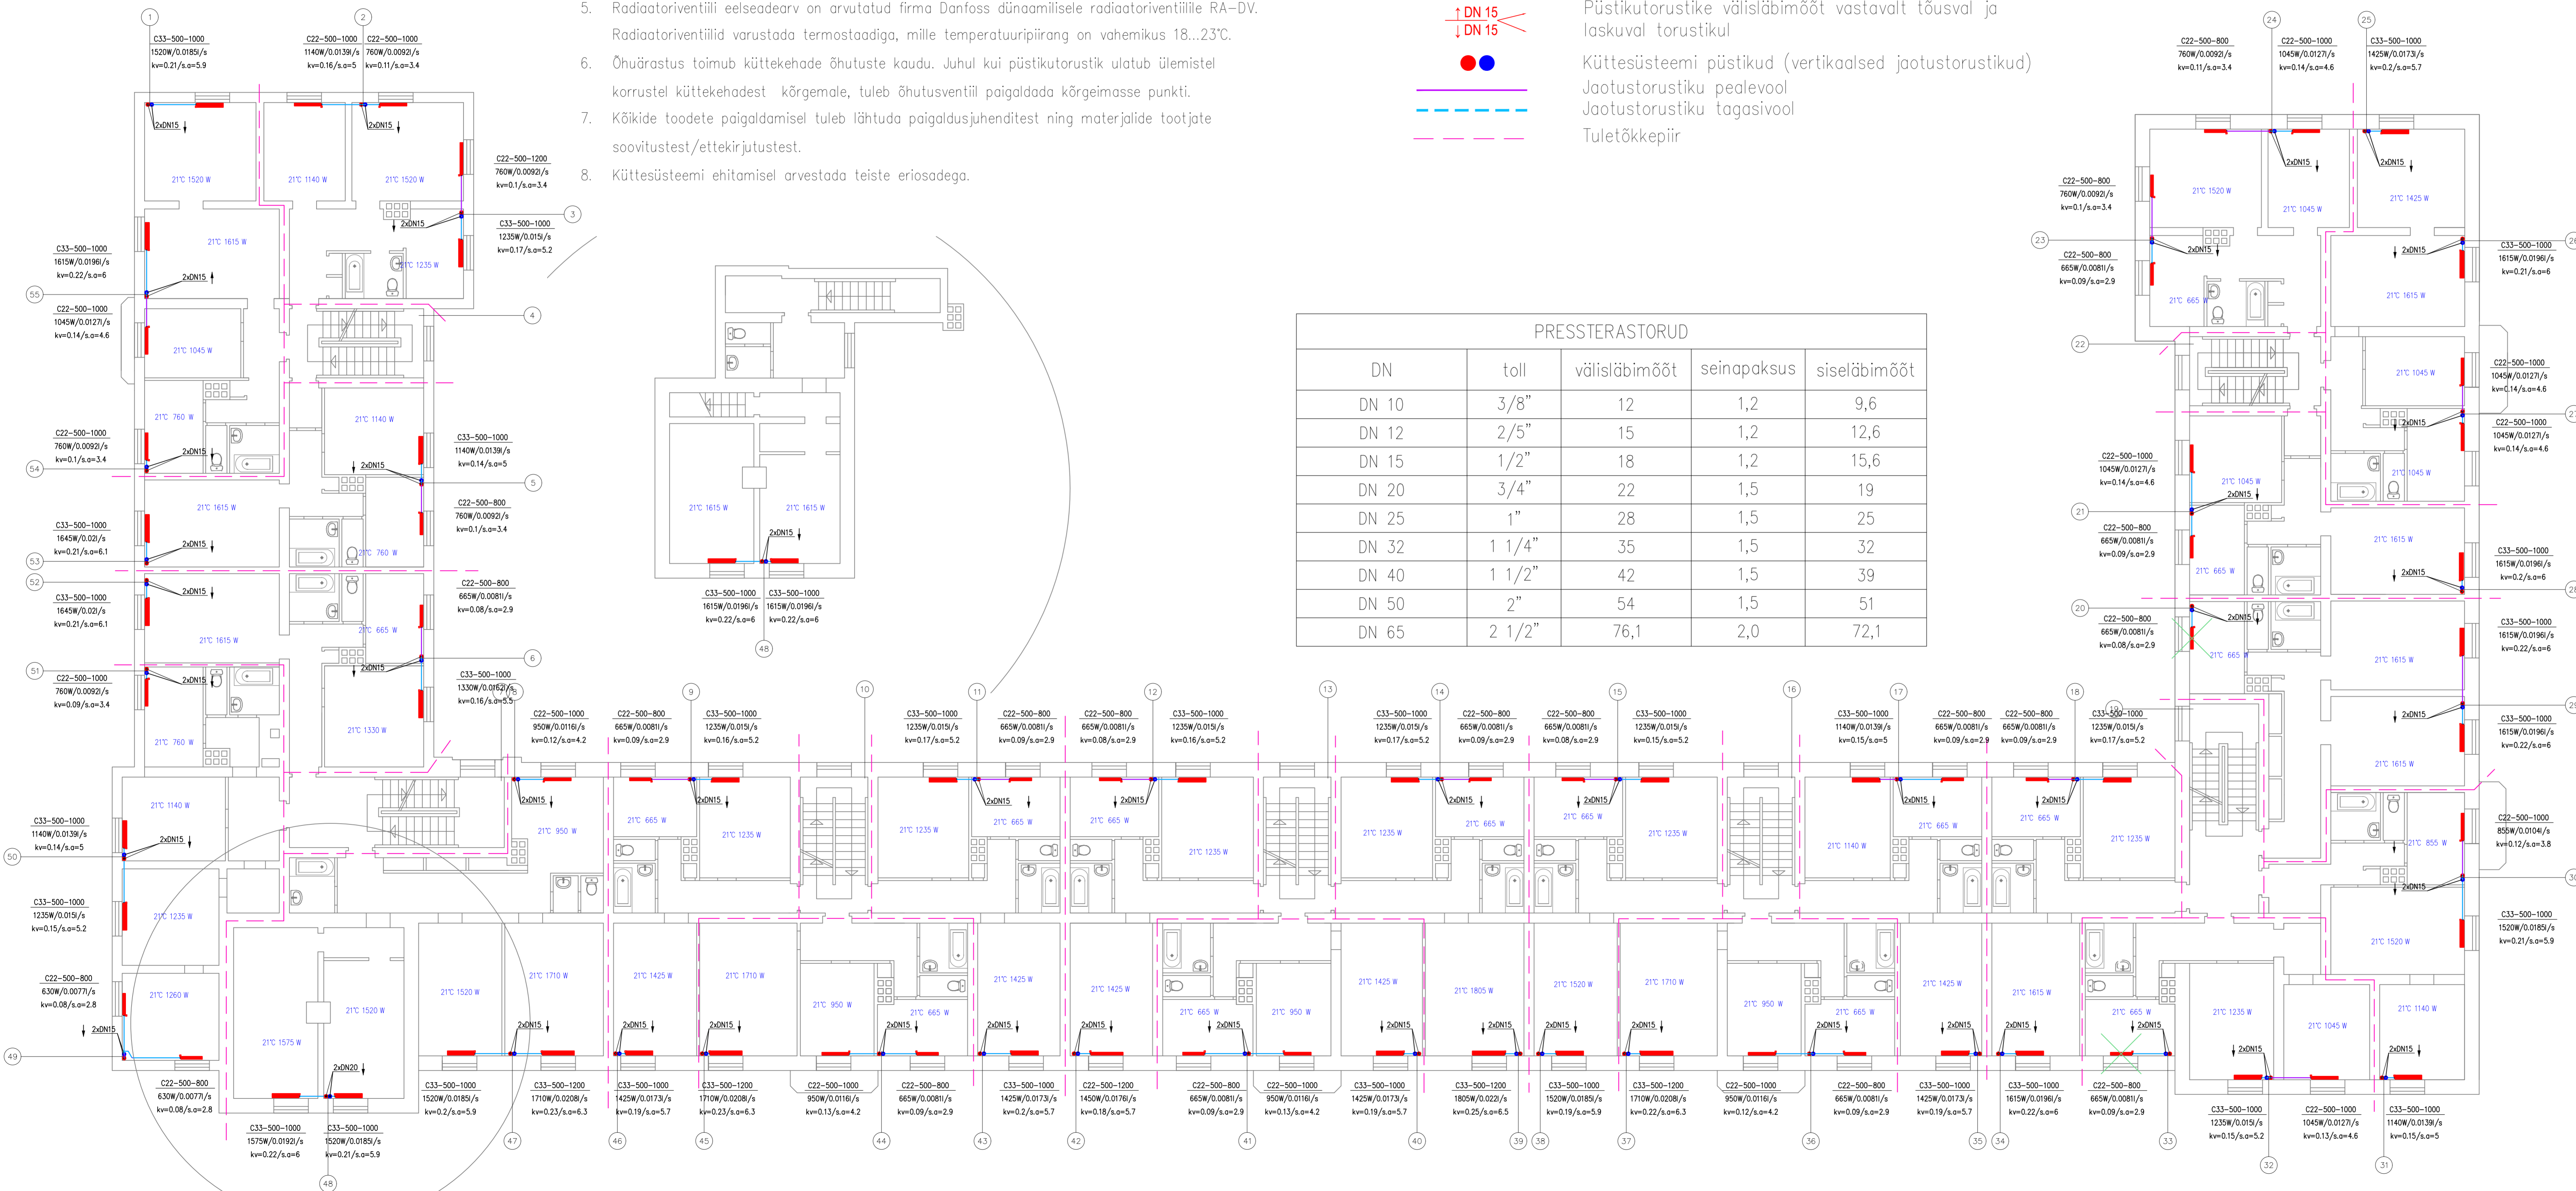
5. Radiaatoriventiili eelseadearv on arvutatud firma Danfoss dünaamilisele radiaatoriventiilile RA-DV. Radiaatoriventiilid varustada termostaadiga, mille temperatuuripiirang on vahemikus 18...23°C.

6. Õhuärastus toimub küttekehade õhutuste kaudu. Juhul kui püstikutorustik ulatub ülemistel korrustel küttekehadest kõrgemale, tuleb õhutusventiil paigaldada kõrgeimasse punkti.

7. Kõikide toodete paigaldamisel tuleb lähtuda paigaldusjuhenditest ning materjalide tootjate soovitustest/ettekirjutustest.

8. Küttesüsteemi ehitamisel arvestada teiste eriosadega.

↑ DN 15
↓ DN 15
Püstikutorustike välisläbimõõt vastavalt tõusval ja laskuval torustikul

Küttesüsteemi püstikud (vertikaalsed jaotustorustikud)
Jaotustorustiku pealevool
Jaotustorustiku tagasivool
Tuletõkkepiir

| PRESSTERASTORUD | | | | |
|---|---|---|---|---|
| DN | toll | välisläbimõõt | seinapaksus | siseläbimõõt |
| DN 10 | 3/8" | 12 | 1,2 | 9,6 |
| DN 12 | 2/5" | 15 | 1,2 | 12,6 |
| DN 15 | 1/2" | 18 | 1,2 | 15,6 |
| DN 20 | 3/4" | 22 | 1,5 | 19 |
| DN 25 | 1" | 28 | 1,5 | 25 |
| DN 32 | 1 1/4" | 35 | 1,5 | 32 |
| DN 40 | 1 1/2" | 42 | 1,5 | 39 |
| DN 50 | 2" | 54 | 1,5 | 51 |
| DN 65 | 2 1/2" | 76,1 | 2,0 | 72,1 |

1 C33-500-1000 1520W/0.0185l/s kv=0.21/s.a=5.9
2 C22-500-1000 1140W/0.0139l/s kv=0.16/s.a=5 C22-500-1000 760W/0.0092l/s kv=0.11/s.a=3.4
C22-500-1200 760W/0.0092l/s kv=0.1/s.a=3.4
3 C33-500-1000 1235W/0.015l/s kv=0.17/s.a=5.2
4
5 C33-500-1000 1140W/0.0139l/s kv=0.14/s.a=5
C22-500-800 760W/0.0092l/s kv=0.1/s.a=3.4
C22-500-800 665W/0.0081l/s kv=0.08/s.a=2.9
6 C33-500-1000 1330W/0.0162l/s kv=0.16/s.a=5.5
55 C33-500-1000 1615W/0.0196l/s kv=0.22/s.a=6
C22-500-1000 1045W/0.0127l/s kv=0.14/s.a=4.6
54 C22-500-1000 760W/0.0092l/s kv=0.1/s.a=3.4
53 C33-500-1000 1645W/0.02l/s kv=0.21/s.a=6.1
52 C33-500-1000 1645W/0.02l/s kv=0.21/s.a=6.1
51 C22-500-1000 760W/0.0092l/s kv=0.09/s.a=3.4
50 C33-500-1000 1140W/0.0139l/s kv=0.14/s.a=5
C33-500-1000 1235W/0.015l/s kv=0.15/s.a=5.2
C22-500-800 630W/0.0077l/s kv=0.08/s.a=2.8
49
C22-500-800 630W/0.0077l/s kv=0.08/s.a=2.8
48 C33-500-1000 1575W/0.0192l/s kv=0.22/s.a=6 C33-500-1000 1520W/0.0185l/s kv=0.21/s.a=5.9
C33-500-1000 1615W/0.0196l/s kv=0.22/s.a=6 C33-500-1000 1615W/0.0196l/s kv=0.22/s.a=6
21°C 1520 W 21°C 1140 W 21°C 1520 W 21°C 1615 W 21°C 1235 W 21°C 1045 W 21°C 760 W 21°C 1140 W 21°C 1615 W 21°C 760 W 21°C 1615 W 21°C 665 W 21°C 760 W 21°C 1330 W 21°C 1140 W 21°C 1235 W 21°C 1260 W 21°C 1575 W 21°C 1520 W 21°C 950 W 21°C 1615 W 21°C 1615 W
2xDN15 2xDN20
C22-500-1000 950W/0.0116l/s kv=0.12/s.a=4.2
C22-500-800 665W/0.0081l/s kv=0.09/s.a=2.9
9 C33-500-1000 1235W/0.015l/s kv=0.16/s.a=5.2
10 C33-500-1000 1235W/0.015l/s kv=0.17/s.a=5.2
11 C22-500-800 665W/0.0081l/s kv=0.09/s.a=2.9
C22-500-800 665W/0.0081l/s kv=0.08/s.a=2.9
12 C33-500-1000 1235W/0.015l/s kv=0.16/s.a=5.2
13 C33-500-1000 1235W/0.015l/s kv=0.17/s.a=5.2
14 C22-500-800 665W/0.0081l/s kv=0.09/s.a=2.9
C22-500-800 665W/0.0081l/s kv=0.08/s.a=2.9
15 C33-500-1000 1235W/0.015l/s kv=0.15/s.a=5.2
16 C33-500-1000 1140W/0.0139l/s kv=0.15/s.a=5
17 C22-500-800 665W/0.0081l/s kv=0.09/s.a=2.9
C22-500-800 665W/0.0081l/s kv=0.09/s.a=2.9
18 C33-500-1000 1235W/0.015l/s kv=0.17/s.a=5.2
21°C 950 W 21°C 665 W 21°C 1235 W 21°C 1235 W 21°C 665 W 21°C 665 W 21°C 1235 W 21°C 1235 W 21°C 665 W 21°C 665 W 21°C 1235 W 21°C 1140 W 21°C 665 W 21°C 665 W 21°C 1235 W
21°C 1520 W 21°C 1710 W 21°C 1425 W 21°C 1710 W 21°C 950 W 21°C 665 W 21°C 1425 W 21°C 1425 W 21°C 665 W 21°C 950 W 21°C 1425 W 21°C 1805 W 21°C 1520 W 21°C 1710 W 21°C 950 W 21°C 665 W 21°C 1425 W 21°C 1615 W 21°C 665 W 21°C 1235 W 21°C 1045 W 21°C 1140 W
47 C33-500-1000 1520W/0.0185l/s kv=0.2/s.a=5.9 C33-500-1200 1710W/0.0208l/s kv=0.23/s.a=6.3
46 C33-500-1000 1425W/0.0173l/s kv=0.19/s.a=5.7
45 C33-500-1200 1710W/0.0208l/s kv=0.23/s.a=6.3
44 C22-500-1000 950W/0.0116l/s kv=0.13/s.a=4.2
C22-500-800 665W/0.0081l/s kv=0.09/s.a=2.9
43 C33-500-1000 1425W/0.0173l/s kv=0.2/s.a=5.7
42 C22-500-1200 1450W/0.0176l/s kv=0.18/s.a=5.7
C22-500-800 665W/0.0081l/s kv=0.09/s.a=2.9
41 C22-500-1000 950W/0.0116l/s kv=0.13/s.a=4.2
40 C33-500-1000 1425W/0.0173l/s kv=0.19/s.a=5.7
39 C33-500-1200 1805W/0.022l/s kv=0.25/s.a=6.5
38 C33-500-1000 1520W/0.0185l/s kv=0.19/s.a=5.9
37 C33-500-1200 1710W/0.0208l/s kv=0.22/s.a=6.3
C22-500-1000 950W/0.0116l/s kv=0.12/s.a=4.2
36 C22-500-800 665W/0.0081l/s kv=0.09/s.a=2.9
35 C33-500-1000 1425W/0.0173l/s kv=0.19/s.a=5.7
34 C33-500-1000 1615W/0.0196l/s kv=0.22/s.a=6
C22-500-800 665W/0.0081l/s kv=0.09/s.a=2.9
33
32 C33-500-1000 1235W/0.015l/s kv=0.15/s.a=5.2 C22-500-1000 1045W/0.0127l/s kv=0.13/s.a=4.6
31 C33-500-1000 1140W/0.0139l/s kv=0.15/s.a=5
24 C22-500-800 760W/0.0092l/s kv=0.11/s.a=3.4 C22-500-1000 1045W/0.0127l/s kv=0.14/s.a=4.6
25 C33-500-1000 1425W/0.0173l/s kv=0.2/s.a=5.7
C22-500-800 760W/0.0092l/s kv=0.1/s.a=3.4
23 C22-500-800 665W/0.0081l/s kv=0.09/s.a=2.9
26 C33-500-1000 1615W/0.0196l/s kv=0.21/s.a=6
22 C22-500-1000 1045W/0.0127l/s kv=0.14/s.a=4.6
27 C22-500-1000 1045W/0.0127l/s kv=0.14/s.a=4.6
C22-500-1000 1045W/0.0127l/s kv=0.14/s.a=4.6
21 C22-500-800 665W/0.0081l/s kv=0.09/s.a=2.9
28 C33-500-1000 1615W/0.0196l/s kv=0.2/s.a=6
20 C22-500-800 665W/0.0081l/s kv=0.08/s.a=2.9
C33-500-1000 1615W/0.0196l/s kv=0.22/s.a=6
29 C33-500-1000 1615W/0.0196l/s kv=0.22/s.a=6
C22-500-1000 855W/0.0104l/s kv=0.12/s.a=3.8
30 C33-500-1000 1520W/0.0185l/s kv=0.21/s.a=5.9
21°C 1520 W 21°C 1045 W 21°C 1425 W 21°C 665 W 21°C 1615 W 21°C 1045 W 21°C 1045 W 21°C 1045 W 21°C 1615 W 21°C 665 W 21°C 665 W 21°C 1615 W 21°C 1615 W 21°C 855 W 21°C 1520 W